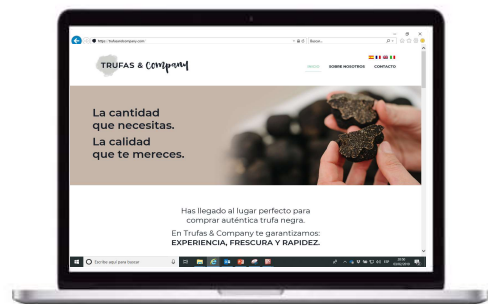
https://trufasandcompany.com/

Buscar...

TRUFAS & Company

INICIO SOBRE NOSOTROS CONTACTO

La cantidad que necesitas.

La calidad que te mereces.

Has llegado al lugar perfecto para comprar auténtica trufa negra.

En Trufas & Company te garantizamos:
EXPERIENCIA, FRESCURA Y RAPIDEZ.

Escribe aquí para buscar

ESP